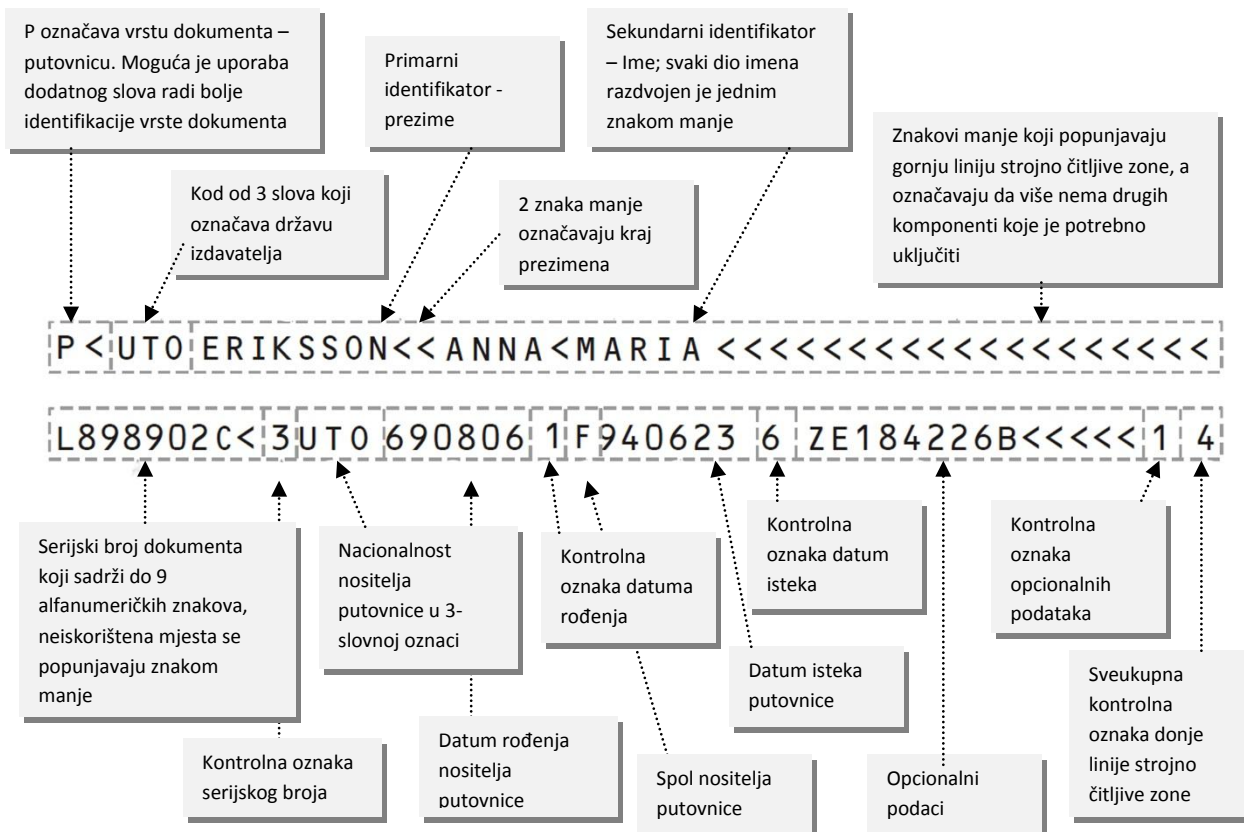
P označava vrstu dokumenta – putovnicu. Moguća je uporaba dodatnog slova radi bolje identifikacije vrste dokumenta

Primarni identifikator - prezime

Sekundarni identifikator – Ime; svaki dio imena razdvojen je jednim znakom manje

Znakovi manje koji popunjavaju gornju liniju strojno čitljive zone, a označavaju da više nema drugih komponenti koje je potrebno uključiti

Kod od 3 slova koji označava državu izdavatelja

2 znaka manje označavaju kraj prezimena

P< UTO ERIKSSON<<ANNA<MARIA <<<<<<<<<<<<<<<<<<<

L898902C< 3 UTO 690806 1 F 940623 6 ZE184226B<<<<< 1 4

Serijski broj dokumenta koji sadrži do 9 alfanumeričkih znakova, neiskorištena mjesta se popunjavaju znakom manje

Nacionalnost nositelja putovnice u 3-slovnoj oznaci

Kontrolna oznaka datuma rođenja

Kontrolna oznaka datum isteka

Kontrolna oznaka opcionalnih podataka

Datum isteka putovnice

Sveukupna kontrolna oznaka donje linije strojno čitljive zone

Kontrolna oznaka serijskog broja

Datum rođenja nositelja putovnice

Spol nositelja putovnice

Opcionalni podaci